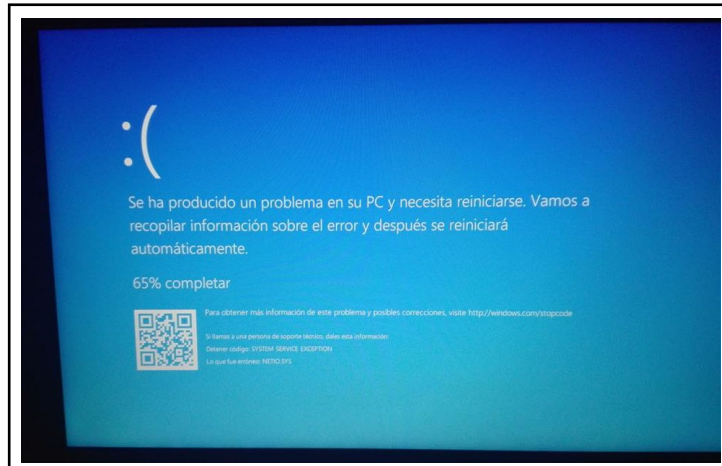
:(

Se ha producido un problema en su PC y necesita reiniciarse. Vamos a recopilar información sobre el error y después se reiniciará automáticamente.

65% completar

Para obtener más información de este problema y posibles correcciones, visite http://windows.com/stopcode

Si llamas a una persona de soporte técnico, dales esta información:
Detener código: SYSTEM SERVICE EXCEPTION
Lo que falló: NETIO.SYS